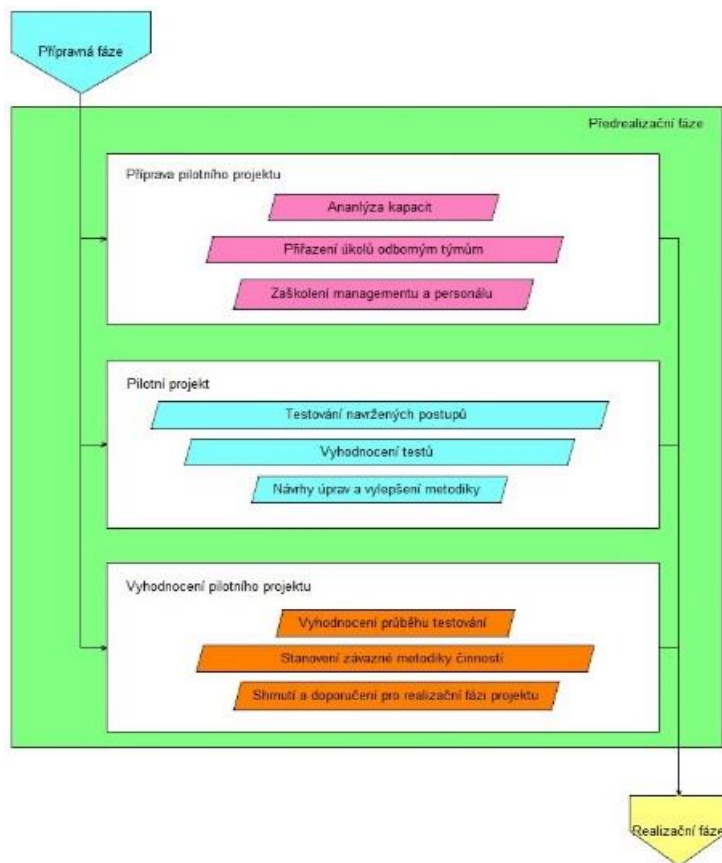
Přípravná fáze

Předrealizační fáze

Příprava pilotního projektu

Ananlýza kapacit

Přiřazení úkolů odborným týmům

Zaškolení managementu a personálu

Pilotní projekt

Testování navržených postupů

Vyhodnocení testů

Návrhy úprav a vylepšení metodiky

Vyhodnocení pilotního projektu

Vyhodnocení průběhu testování

Stanovení závazné metodiky činností

Shrnutí a doporučení pro realizační fázi projektu

Realizační fáze